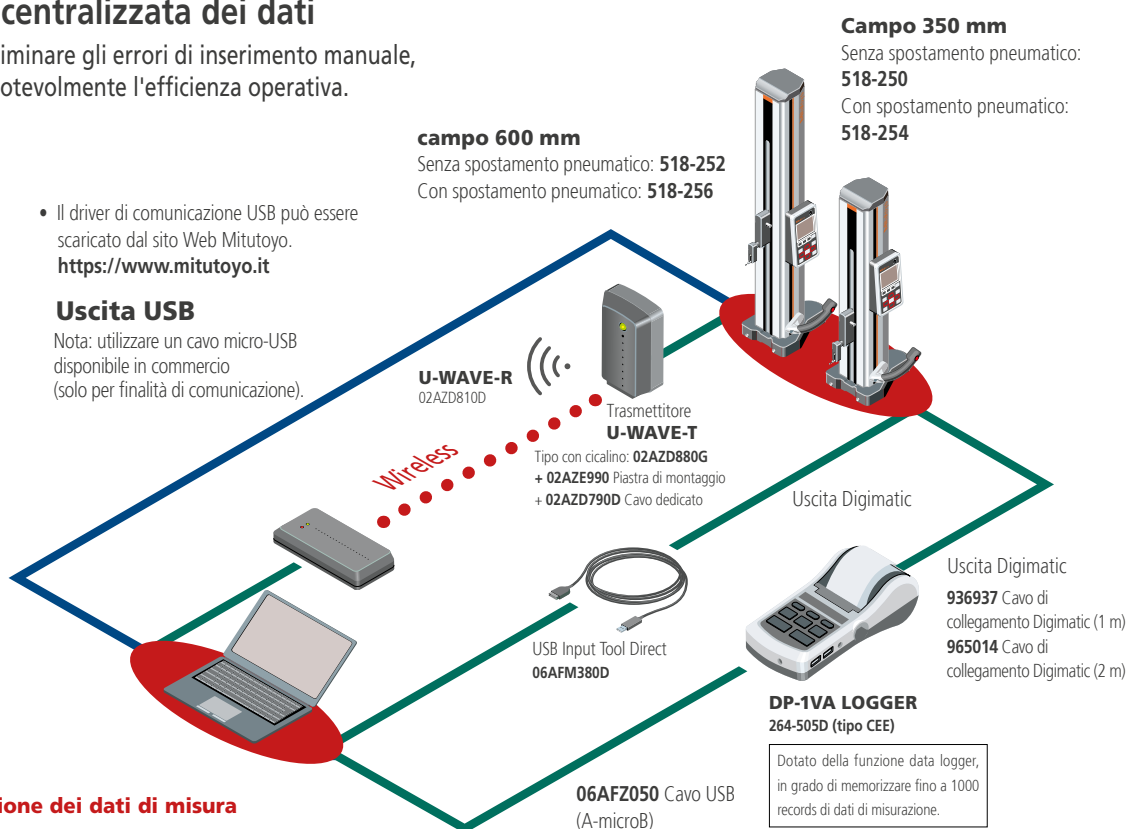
centralizzata dei dati

iminare gli errori di inserimento manuale, otevolmente l'efficienza operativa.

Campo 350 mm
Senza spostamento pneumatico: **518-250**
Con spostamento pneumatico: **518-254**

campo 600 mm
Senza spostamento pneumatico: **518-252**
Con spostamento pneumatico: **518-256**

• Il driver di comunicazione USB può essere scaricato dal sito Web Mitutoyo.
**https://www.mitutoyo.it**

Uscita USB
Nota: utilizzare un cavo micro-USB disponibile in commercio (solo per finalità di comunicazione).

U-WAVE-R
02AZD810D

Trasmettitore
U-WAVE-T
Tipo con cicalino: **02AZD880G**
**+ 02AZE990** Piastra di montaggio
+ **02AZD790D** Cavo dedicato

Wireless

Uscita Digimatic

Uscita Digimatic
**936937** Cavo di collegamento Digimatic (1 m)
**965014** Cavo di collegamento Digimatic (2 m)

USB Input Tool Direct
**06AFM380D**

DP-1VA LOGGER
**264-505D (tipo CEE)**

Dotato della funzione data logger, in grado di memorizzare fino a 1000 records di dati di misurazione.

ione dei dati di misura

**06AFZ050** Cavo USB (A-microB)